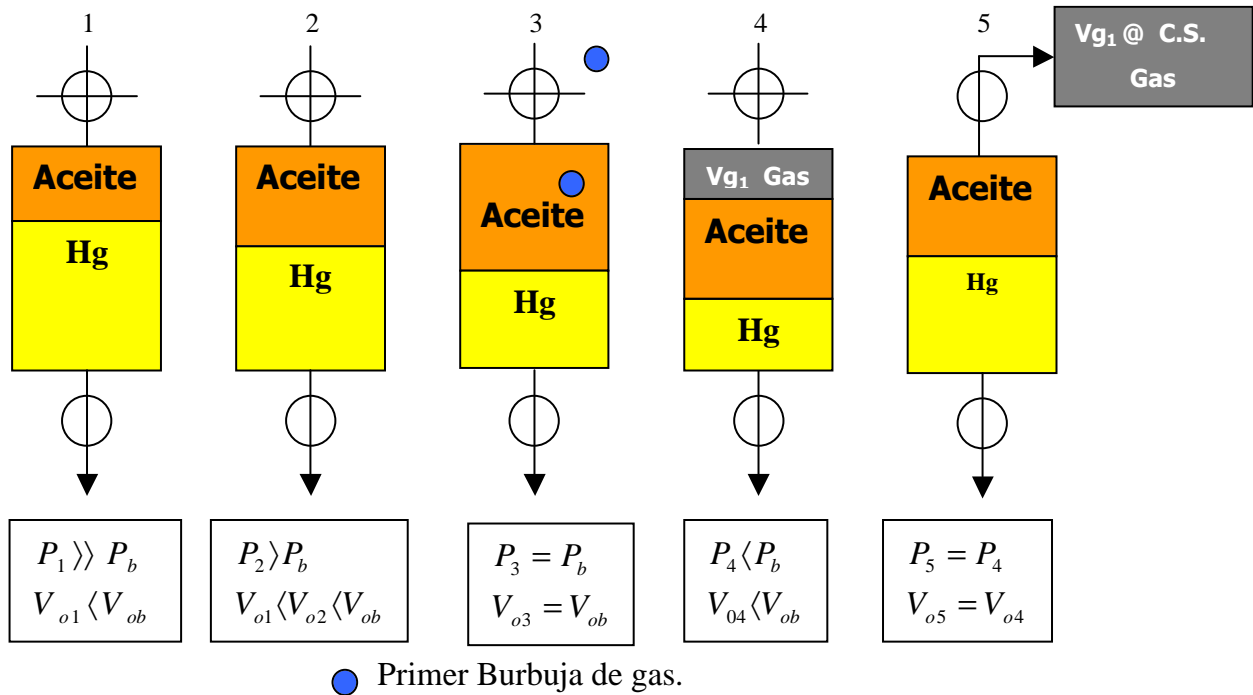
1

Aceite

Hg

$P_1 \rangle\rangle\ P_b$
$V_{o1} \langle V_{ob}$

2

Aceite

Hg

$P_2 \rangle P_b$
$V_{o1} \langle V_{o2} \langle V_{ob}$

3

Aceite

Hg

$P_3 = P_b$
$V_{o3} = V_{ob}$

4

$Vg_1$ Gas

Aceite

Hg

$P_4 \langle P_b$
$V_{04} \langle V_{ob}$

5

$Vg_1$ @ C.S. Gas

Aceite

Hg

$P_5 = P_4$
$V_{o5} = V_{o4}$

Primer Burbuja de gas.